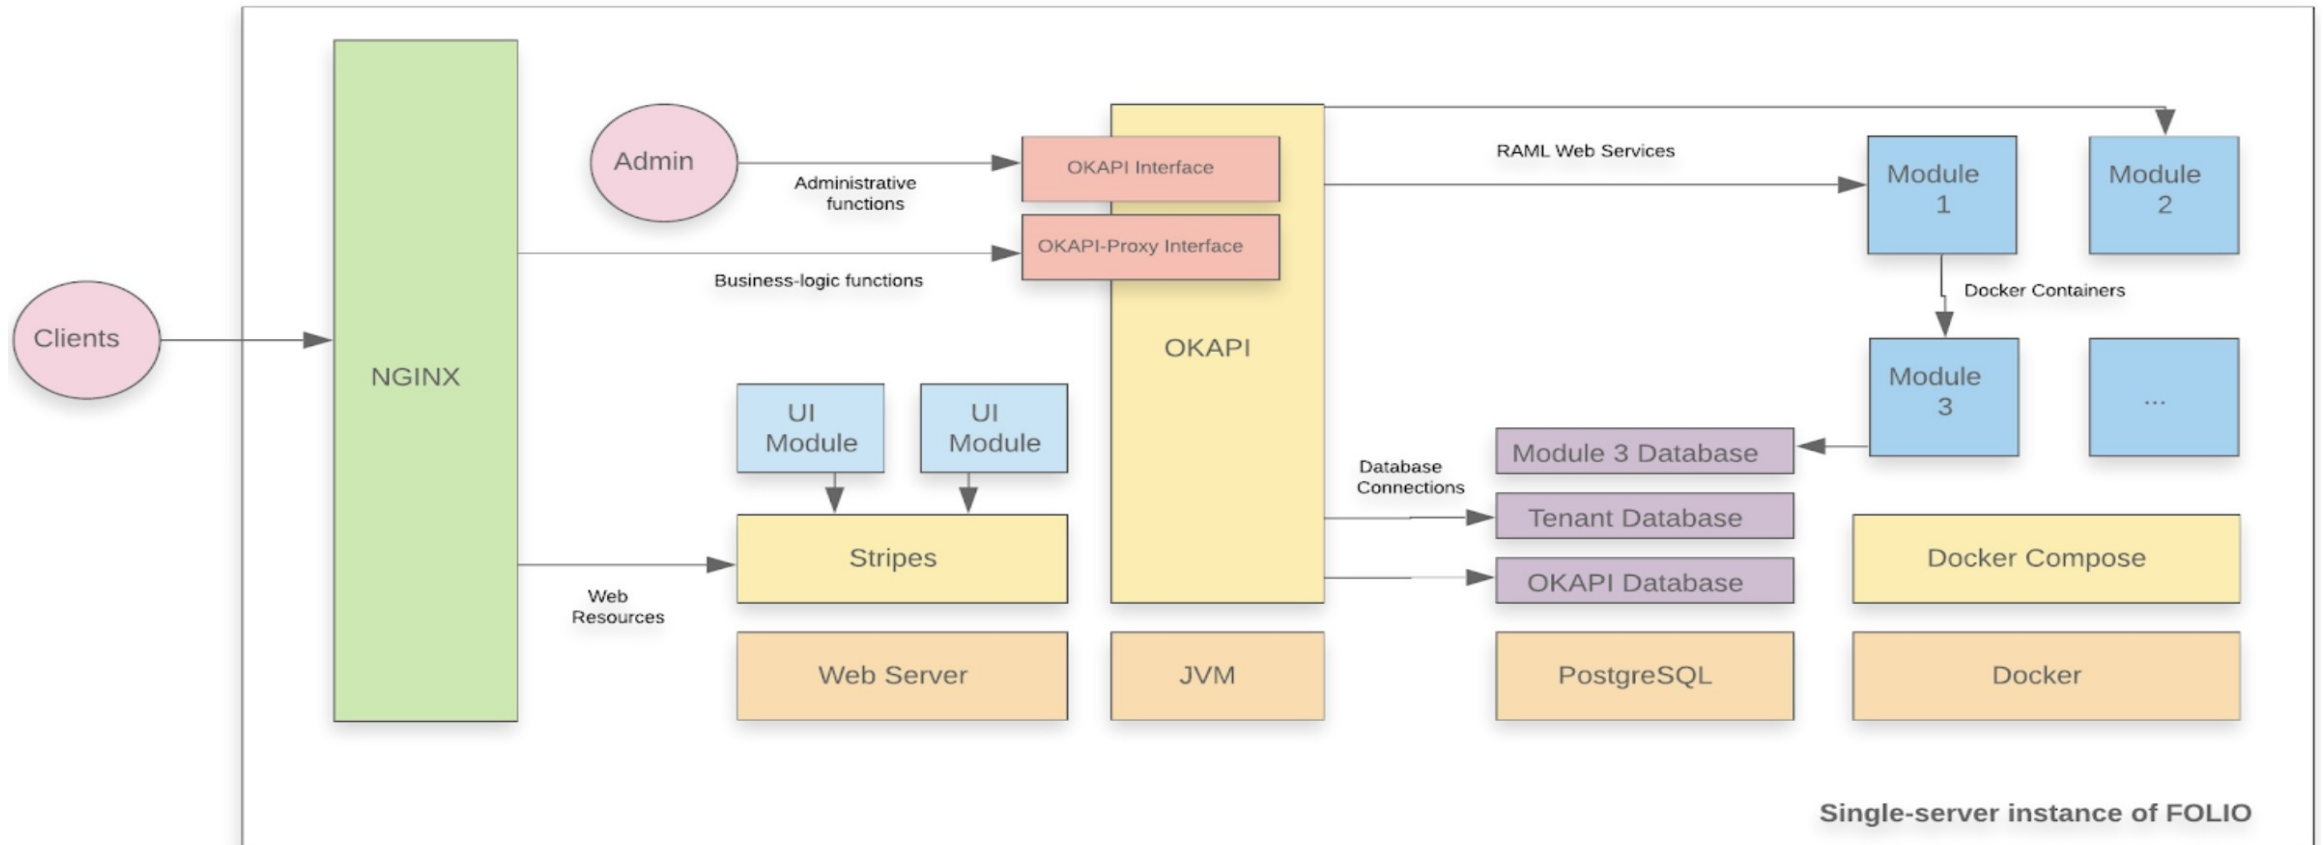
Clients

NGINX

Admin

Administrative functions

Business-logic functions

OKAPI Interface

OKAPI-Proxy Interface

OKAPI

RAML Web Services

Module 1

Module 2

Docker Containers

Module 3

...

UI Module

UI Module

Stripes

Web Resources

Database Connections

Module 3 Database

Tenant Database

OKAPI Database

Docker Compose

Web Server

JVM

PostgreSQL

Docker

Single-server instance of FOLIO